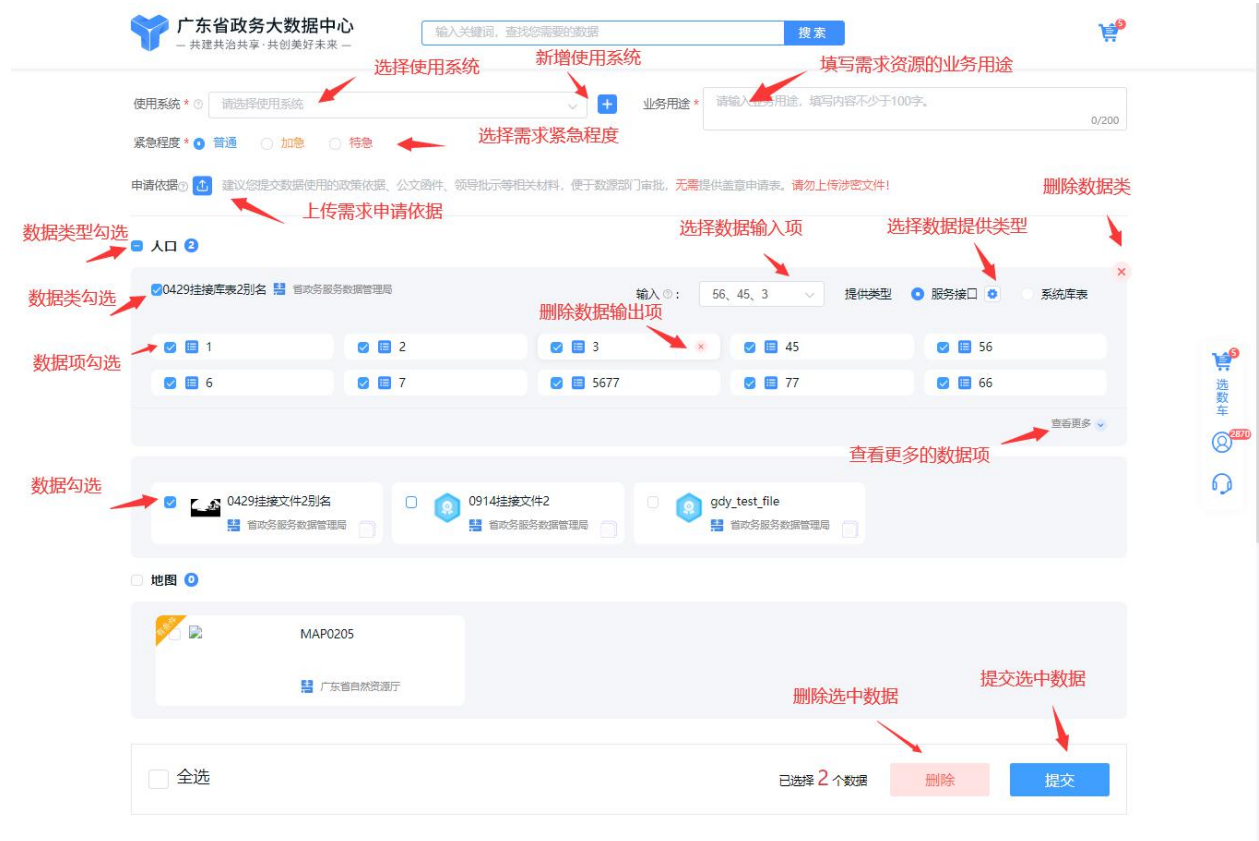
广东省政务大数据中心
— 共建共治共享·共创美好未来 —

输入关键词，查找您需要的数据 搜索

5

选择使用系统
新增使用系统
填写需求资源的业务用途

使用系统 * 请选择使用系统
业务用途 * 请输入业务用途，填写内容不少于100字。
0/200

紧急程度 * 普通 加急 特急
选择需求紧急程度

申请依据 建议您提交数据使用的政策依据、公文函件、领导批示等相关材料，便于数源部门审批，无需提供盖章申请表。请勿上传涉密文件!
上传需求申请依据

删除数据类
数据类型勾选
选择数据输入项
选择数据提供类型

人口 2

数据类勾选
0429挂接库表2别名 省政务服务数据管理局
输入： 56、45、3
提供类型 服务接口 系统库表

删除数据输出项
数据项勾选

| 1 | 2 | 3 | 45 | 56 |
|---|---|---|---|---|
| 6 | 7 | 5677 | 77 | 66 |

查看更多
查看更多的数据项

数据勾选
0429挂接文件2别名 省政务服务数据管理局
0914挂接文件2 省政务服务数据管理局
gdy_test_file 省政务服务数据管理局

地图 0
MAP0205
广东省自然资源厅

删除选中数据
提交选中数据

全选
已选择 2 个数据
删除
提交

5
选数车
2870